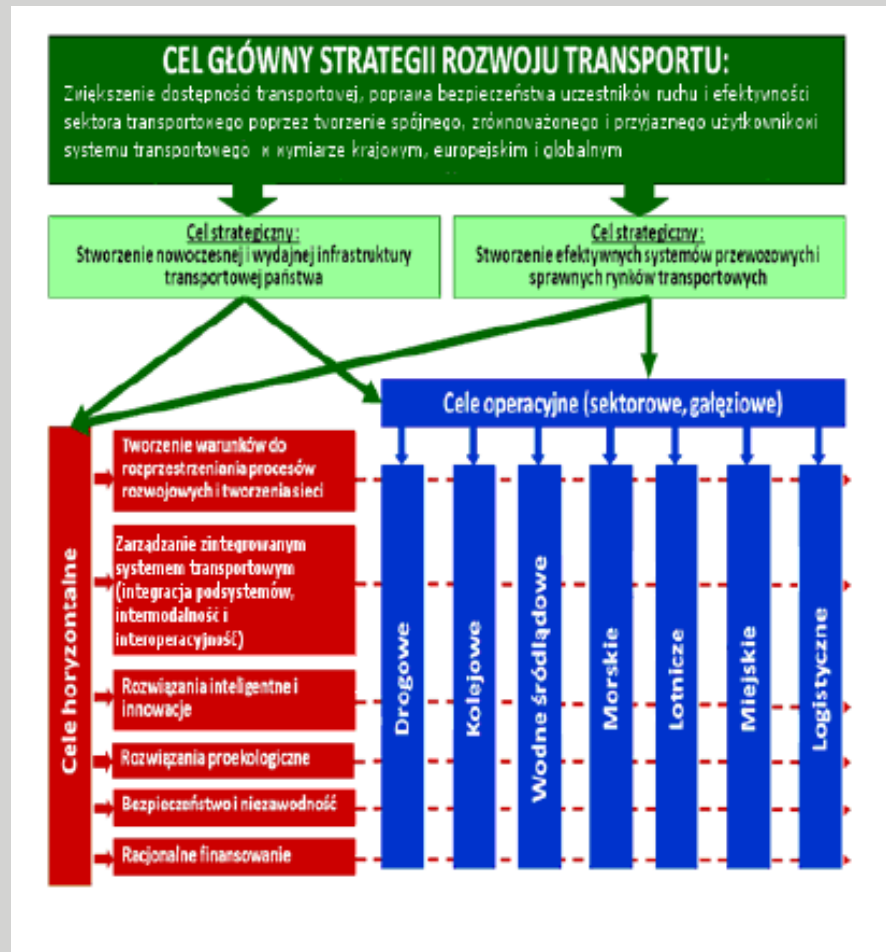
CEL GŁÓWNY STRATEGII ROZWOJU TRANSPORTU:
Zwiększenie dostępności transportowej, poprawa bezpieczeństwa uczestników ruchu i efektywności sektora transportowego poprzez tworzenie spójnego, zrównoważonego i przyjaznego użytkownikowi systemu transportowego w wymiarze krajowym, europejskim i globalnym

Cel strategiczny:
Stworzenie nowoczesnej i wydajnej infrastruktury transportowej państwa

Cel strategiczny:
Stworzenie efektywnych systemów przewozowych i sprawnych rynków transportowych

Cele operacyjne (sektorowe, gałęziowe)

Cele horyzontalne

Tworzenie warunków do rozprzestrzenienia procesów rozwojowych i tworzenia sieci

Zarządzanie zintegrowanym systemem transportowym (integracja podsystemów, intermodalność i interoperacyjność)

Rozwiązania inteligentne i innowacje

Rozwiązania proekologiczne

Bezpieczeństwo i niezawodność

Racjonalne finansowanie

Drogowe

Kolejowe

Wodne śródlądowe

Morskie

Lotnicze

Miejskie

Logistyczne